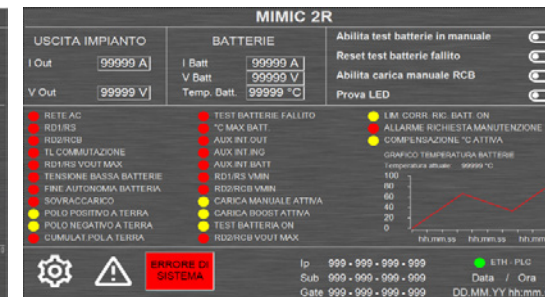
MIMIC 2R

USCITA IMPIANTO
I Out 99999 A
V Out 99999 V

BATTERIE
I Batt 99999 A
V Batt 99999 V
Temp. Batt. 99999 °C

Abilita test batterie in manuale
Reset test batterie fallito
Abilita carica manuale RCB
Prova LED

RETE AC
RD1/RS
RD2/RCB
TL COMMUTAZIONE
RD1/RS VOUT MAX
TENSIONE BASSA BATTERIE
FINE AUTONOMIA BATTERIA
SOVRACCARICO
POLO POSITIVO A TERRA
POLO NEGATIVO A TERRA
CUMULAT.POLA TERRA

TEST BATTERIE FALLITO
°C MAX BATT.
AUX INT.OUT
AUX INT.INQ
AUX INT.BATT
RD1/RS VMIN
RD2/RCB VMIN
CARICA MANUALE ATTIVA
CARICA BOOST ATTIVA
TEST BATTERIA ON
RD2/RCB VOUT MAX

LIM. CORR. RIC. BATT. ON
ALLARME RICHIESTA MANUTENZIONE
COMPENSAZIONE °C ATTIVA

GRAFICO TEMPERATURA BATTERIE
Temperatura attuale: 99999 °C
100
80
60
40
20
0
hh:mm:ss hh:mm:ss hh:mm:ss

ERRORE DI SISTEMA

Ip 999 - 999 - 999 - 999
Sub 999 - 999 - 999 - 999
Gate 999 - 999 - 999 - 999

ETH - PLC
Data / Ora
DD.MM.YY hh:mm.